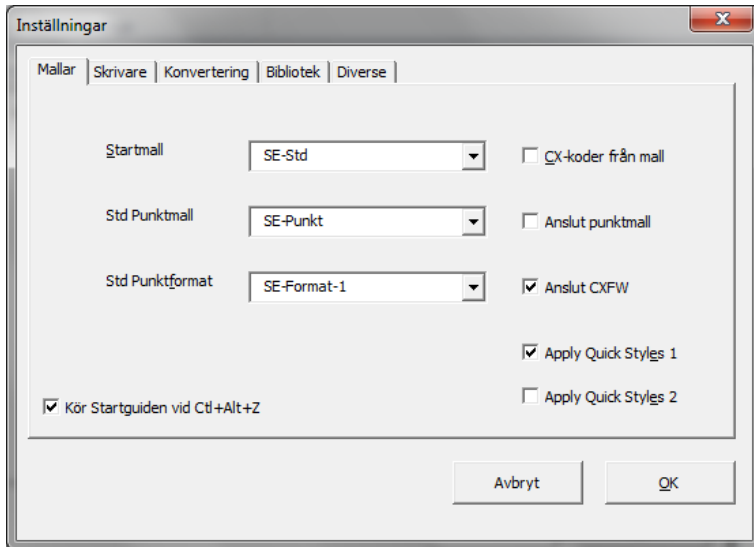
Inställningar

Mallar | Skrivare | Konvertering | Bibliotek | Diverse

Startmall
SE-Std
CX-koder från mall

Std Punktmall
SE-Punkt
Anslut punktmall

Std Punktformat
SE-Format-1
Anslut CXFW

Apply Quick Styles 1

Kör Startguiden vid Ctl+Alt+Z

Apply Quick Styles 2

Avbryt
OK